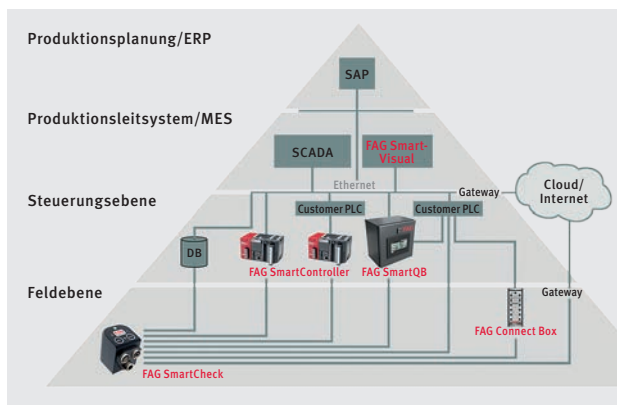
Produktionsplanung/ERP

SAP

Produktionsleitsystem/MES

SCADA

FAG Smart-Visual

Ethernet

Gateway

Cloud/Internet

Steuerungsebene

Customer PLC

Customer PLC

DB

FAG SmartController

FAG SmartQB

Feldebene

Gateway

FAG Connect Box

FAG SmartCheck